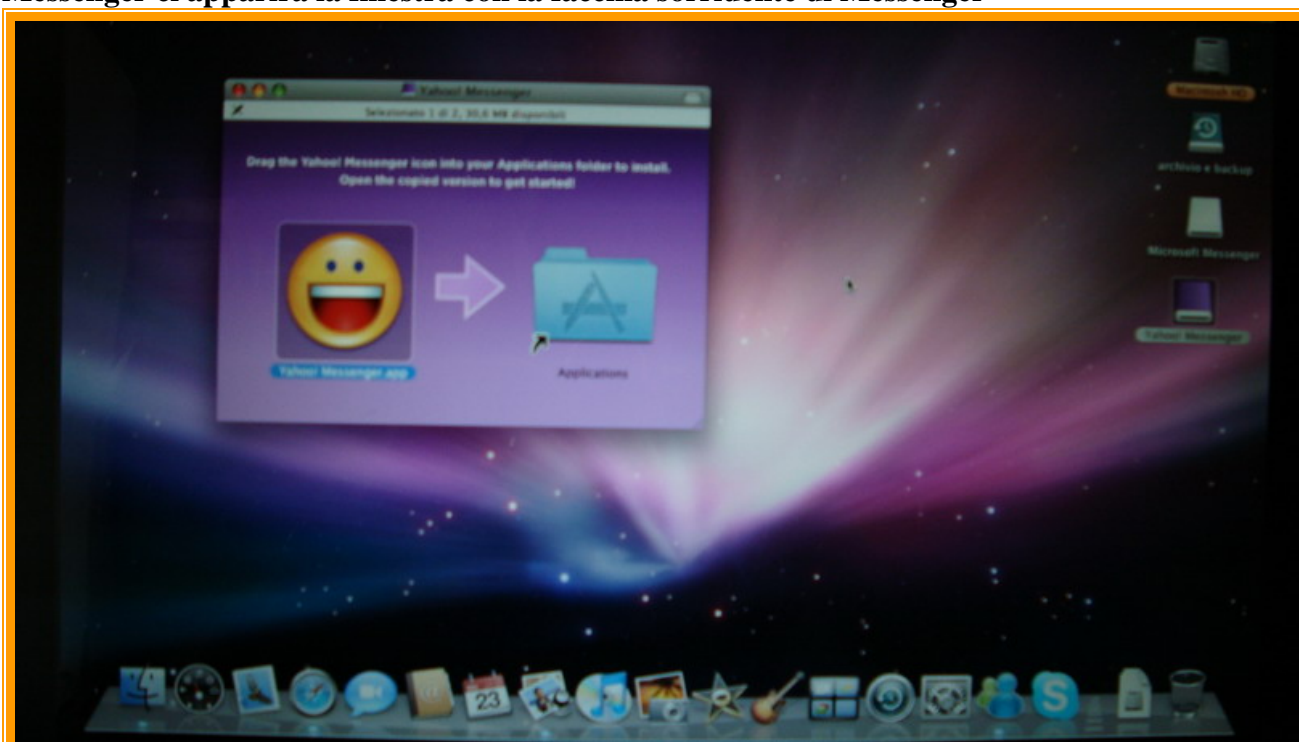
Messenger e apparirà la finestra con la faccina sorridente di Messenger

Yahoo! Messenger

Selezionato 1 di 2, 30,6 MB disponibili

Drag the Yahoo! Messenger icon into your Applications folder to install. Open the copied version to get started!

Yahoo! Messenger.app

Applications

Macintosh HD

archivio e backup

Microsoft Messenger

Yahoo! Messenger

23